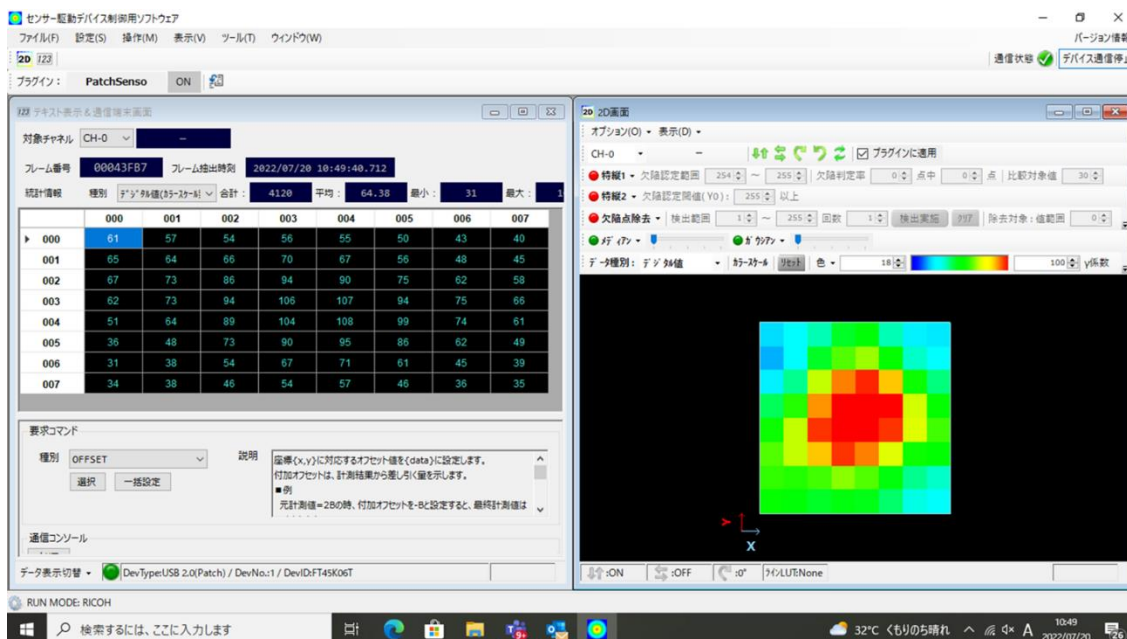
センサー駆動デバイス制御用ソフトウェア

ファイル(F) 設定(S) 操作(M) 表示(V) ツール(T) ウインドウ(W)

バージョン情報

2D 123

通信状態 デバイス通信停止

プラグイン: PatchSenso ON

123 テキスト表示＆通信端末画面

対象チャネル CH-0 –

フレーム番号 00043FB7 フレーム抽出時刻 2022/07/20 10:49:40.712

統計情報 種別 デジタル値(カラースケール) 合計: 4120 平均: 64.38 最小: 31 最大:

| | 000 | 001 | 002 | 003 | 004 | 005 | 006 | 007 |
|---|---|---|---|---|---|---|---|---|
| 000 | 61 | 57 | 54 | 56 | 55 | 50 | 43 | 40 |
| 001 | 65 | 64 | 66 | 70 | 67 | 56 | 48 | 45 |
| 002 | 67 | 73 | 86 | 94 | 90 | 75 | 62 | 58 |
| 003 | 62 | 73 | 94 | 106 | 107 | 94 | 75 | 66 |
| 004 | 51 | 64 | 89 | 104 | 108 | 99 | 74 | 61 |
| 005 | 36 | 48 | 73 | 90 | 95 | 86 | 62 | 49 |
| 006 | 31 | 38 | 54 | 67 | 71 | 61 | 45 | 39 |
| 007 | 34 | 38 | 46 | 54 | 57 | 46 | 36 | 35 |

要求コマンド

種別 OFFSET

説明

選択 一括設定

座標{x,y}に対応するオフセット値を{data}に設定します。
付加オフセットは、計測結果から差し引く量を示します。
■例
元計測値=2Bの時、付加オフセットを-Bと設定すると、最終計測値は

通信コンソール

データ表示切替 DevType:USB 2.0(Patch) / DevNo.:1 / DevID:FT45K06T

2D 2D画面

オプション(O) 表示(D)

CH-0 – プラグインに適用

特徴1 欠陥認定範囲 254 ~ 255 欠陥判定率 0 点中 0 点 比較対象値 30

特徴2 欠陥認定閾値(Y0): 255 以上

欠陥点除去 検出範囲 1 ~ 255 回数 1 検出実施 クリア 除去対象:値範囲 0

メディアン ガウシアン

データ種別: デジタル値 カラースケール リセット 色 18 100 γ係数

x

:ON :OFF :0° ラインLUT:None

RUN MODE: RICOH

検索するには、ここに入力します

32°C くもりのち晴れ 10:49 2022/07/20